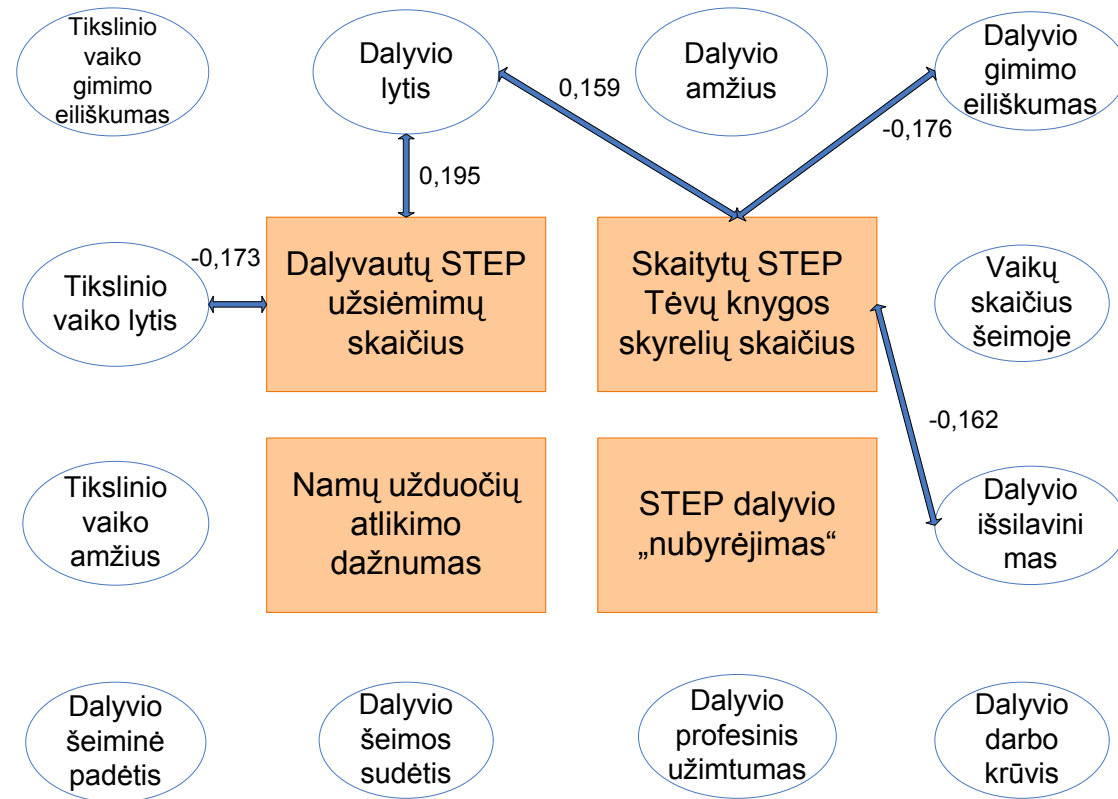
Tikslinio vaiko gimimo eiliškumas

Dalyvio lytis

0,159

Dalyvio amžius

Dalyvio gimimo eiliškumas

-0,176

0,195

-0,173

Tikslinio vaiko lytis

Dalyvautų STEP užsiėmimų skaičius

Skaitytų STEP Tėvų knygos skyrelių skaičius

Vaikų skaičius šeimoje

-0,162

Tikslinio vaiko amžius

Namų užduočių atlikimo dažnumas

STEP dalyvio „nubyrėjimas“

Dalyvio išsilavinimas

Dalyvio šeiminė padėtis

Dalyvio šeimos sudėtis

Dalyvio profesinis užimtumas

Dalyvio darbo krūvis